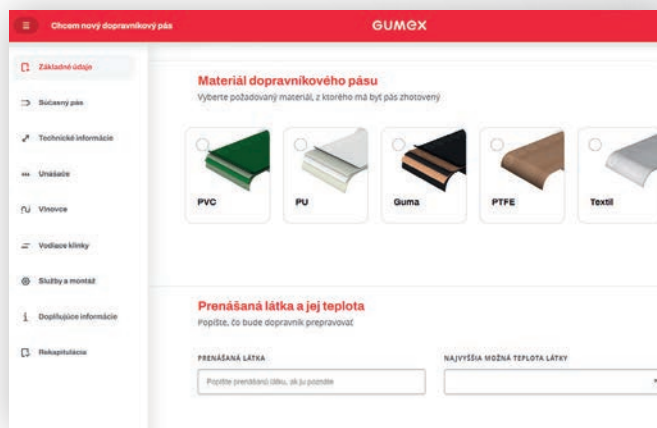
Chcem nový dopravníkový pás

GUMEX

Základné údaje

Súčasný pás

Technické informácie

Unášače

Vlnovce

Vodiace klinky

Služby a montáž

Doplňujúce informácie

Rekapitulácia

Materiál dopravníkového pásu

Vyberte požadovaný materiál, z ktorého má byť pás zhotovený

PVC

PU

Guma

PTFE

Textil

Prenášaná látka a jej teplota

Popíšte, čo bude dopravník prepravovať

PRENÁŠANÁ LÁTKA

Popíšte prenášanú látku, ak ju poznáte

NAJVYŠŠIA MOŽNÁ TEPLOTA LÁTKY